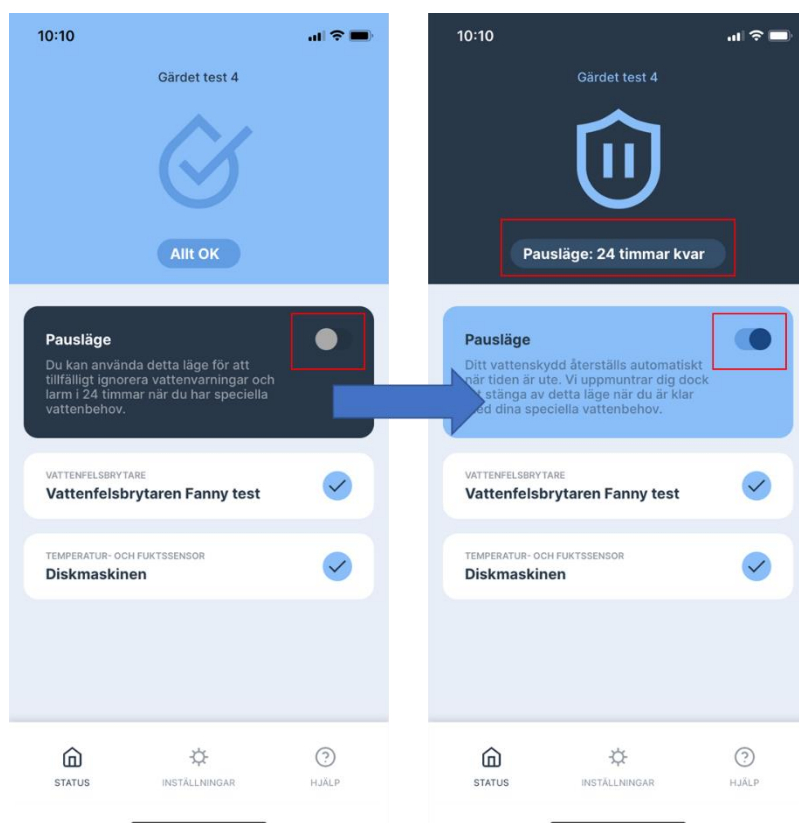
10:10

Gärdet test 4

Allt OK

Pausläge

Du kan använda detta läge för att tillfälligt ignorera vattenvarningar och larm i 24 timmar när du har speciella vattenbehov.

VATTENFELSBRYTARE
Vattenfelsbrytaren Fanny test

TEMPERATUR- OCH FUKTSSENSOR
Diskmaskinen

STATUS INSTÄLLNINGAR HJÄLP

10:10

Gärdet test 4

Pausläge: 24 timmar kvar

Pausläge

Ditt vattenskydd återställs automatiskt när tiden är ute. Vi uppmuntrar dig dock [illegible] stänga av detta läge när du är klar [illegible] dina speciella vattenbehov.

VATTENFELSBRYTARE
Vattenfelsbrytaren Fanny test

TEMPERATUR- OCH FUKTSSENSOR
Diskmaskinen

STATUS INSTÄLLNINGAR HJÄLP